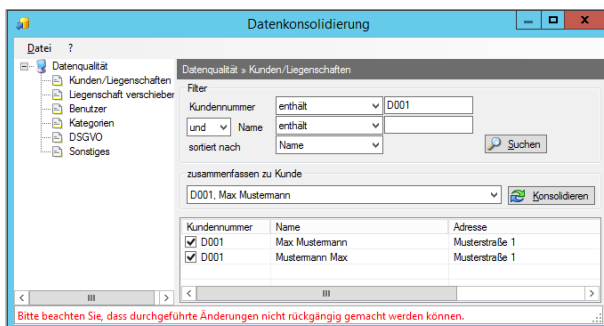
Datenkonsolidierung

Datei ?

Datenqualität
Kunden/Liegenschaften
Liegenschaft verschieben
Benutzer
Kategorien
DSGVO
Sonstiges

Datenqualität » Kunden/Liegenschaften

Filter

Kundennummer enthält D001

und Name enthält

sortiert nach Name

Suchen

zusammenfassen zu Kunde

D001, Max Mustermann

Konsolidieren

| Kundennummer | Name | Adresse |
|---|---|---|
| ✔ D001 | Max Mustermann | Musterstraße 1 |
| ✔ D001 | Mustermann Max | Musterstraße 1 |

Bitte beachten Sie, dass durchgeführte Änderungen nicht rückgängig gemacht werden können.